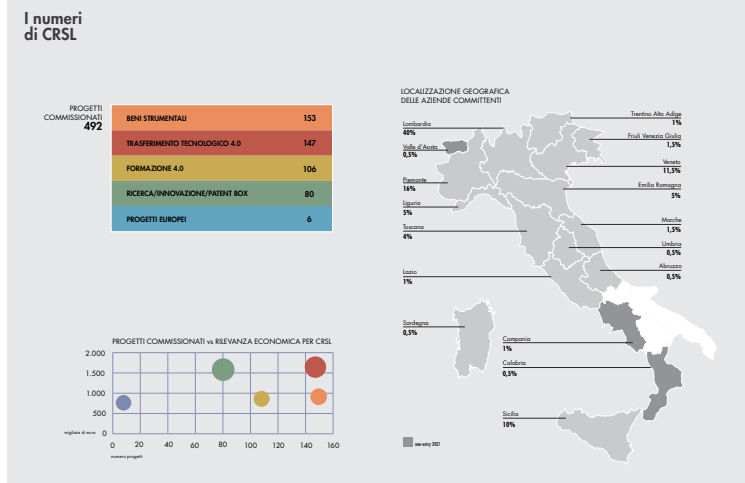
I numeri
di CRSL

PROGETTI
COMMISSIONATI
492

| | |
|---|---|
| BENI STRUMENTALI | 153 |
| TRASFERIMENTO TECNOLOGICO 4.0 | 147 |
| FORMAZIONE 4.0 | 106 |
| RICERCA/INNOVAZIONE/PATENT BOX | 80 |
| PROGETTI EUROPEI | 6 |

PROGETTI COMMISSIONATI vs RILEVANZA ECONOMICA PER CRSL

2.000
1.500
1.000
500
0
migliaia di euro
0 20 40 60 80 100 120 140 160
numero progetti

LOCALIZZAZIONE GEOGRAFICA
DELLE AZIENDE COMMITTENTI

Lombardia
40%

Valle d'Aosta
0,5%

Piemonte
16%

Liguria
5%

Toscana
4%

Lazio
1%

Sardegna
0,5%

Trentino Alto Adige
1%

Friuli Venezia Giulia
1,5%

Veneto
11,5%

Emilia Romagna
5%

Marche
1,5%

Umbria
0,5%

Abruzzo
0,5%

Campania
1%

Calabria
0,5%

Sicilia
10%

new entry 2021